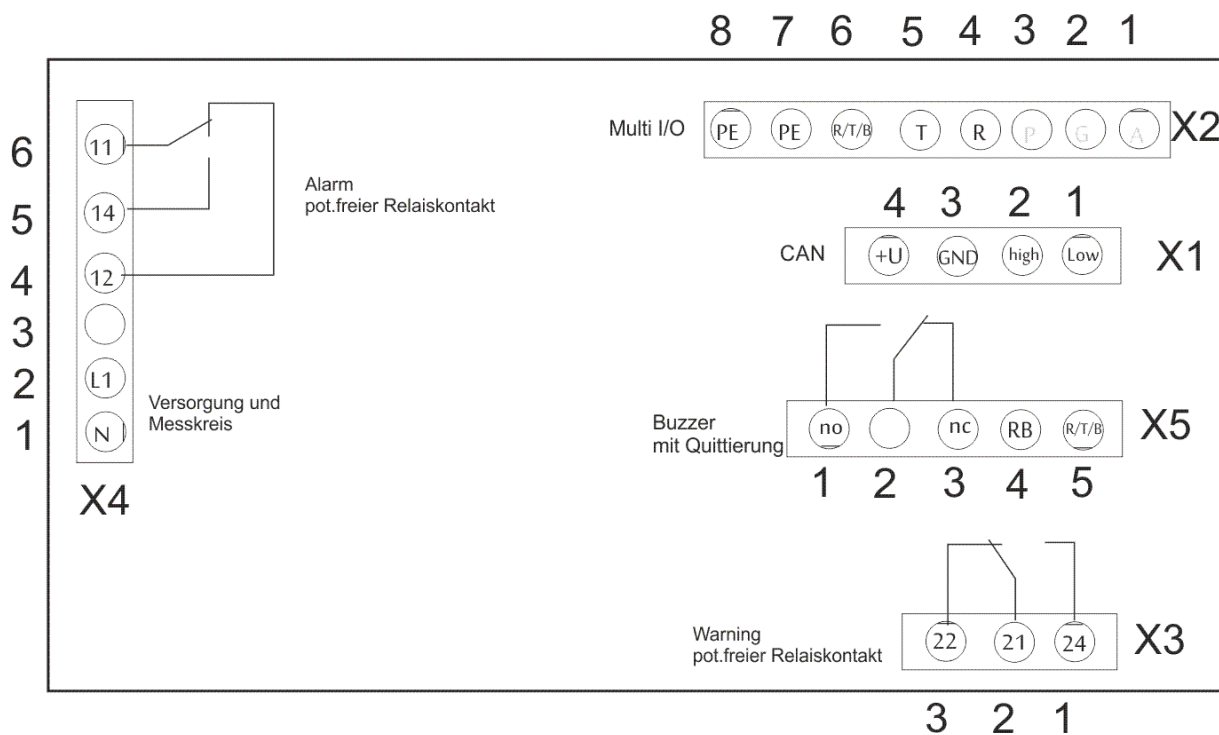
8 7 6 5 4 3 2 1

Multi I/O PE PE R/T/B T R P G A X2

6 11
5 14
4 12
3
2 L1
1 N

Alarm
pot.freier Relaiskontakt

Versorgung und
Messkreis

X4

4 3 2 1
CAN +U GND high Low X1

Buzzer
mit Quittierung no nc RB R/T/B X5
1 2 3 4 5

Warning
pot.freier Relaiskontakt 22 21 24 X3

3 2 1